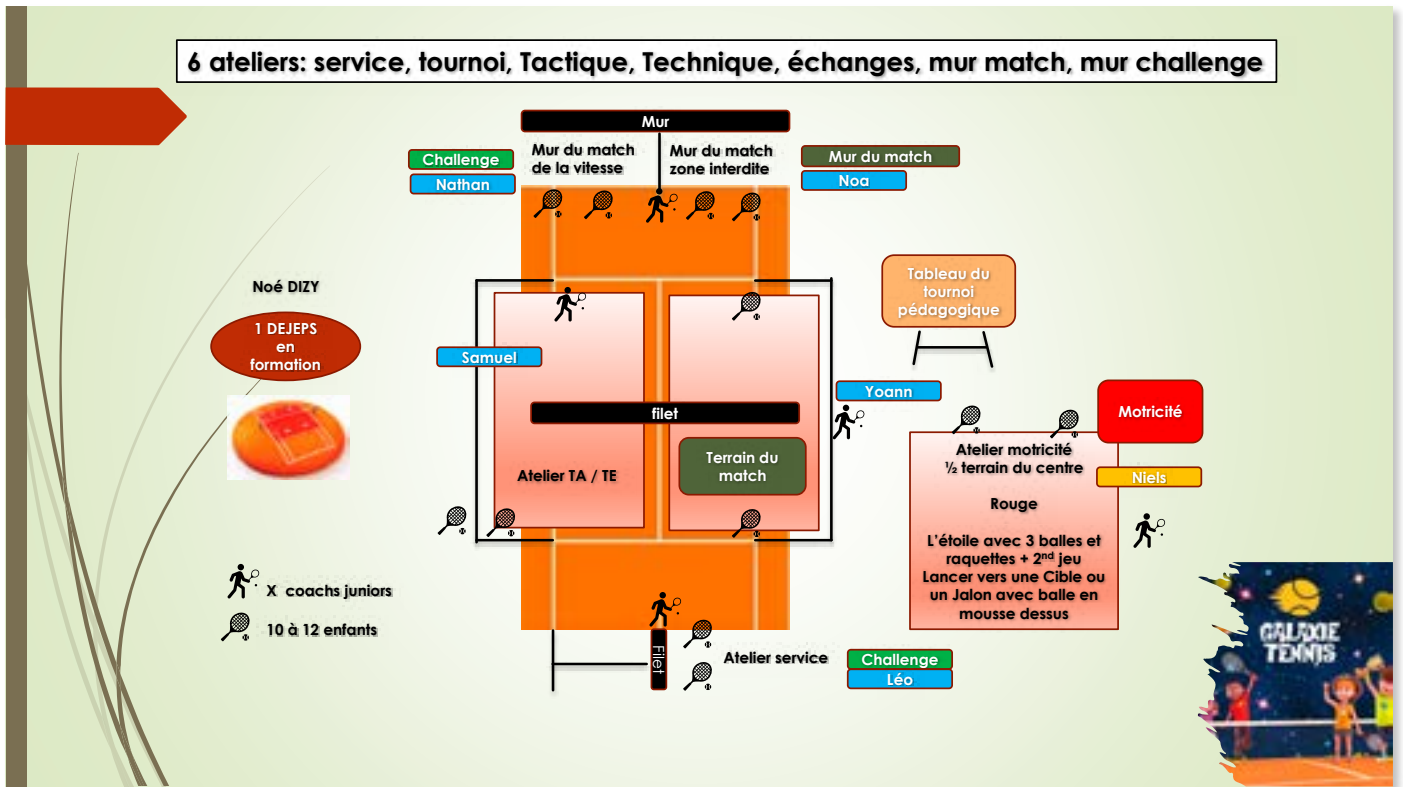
6 ateliers: service, tournoi, Tactique, Technique, échanges, mur match, mur challenge

Mur

Challenge
Nathan

Mur du match de la vitesse

Mur du match zone interdite

Mur du match
Noa

Noé DIZY

1 DEJEPS en formation

Tableau du tournoi pédagogique

Samuel

Yoann

filet

Motricité

Atelier motricité ½ terrain du centre

Niels

Terrain du match

Atelier TA / TE

Rouge

L'étoile avec 3 balles et raquettes + 2$^{nd}$ jeu Lancer vers une Cible ou un Jalon avec balle en mousse dessus

X coachs juniors

10 à 12 enfants

Filet

Atelier service

Challenge
Léo

GALAXIE TENNIS